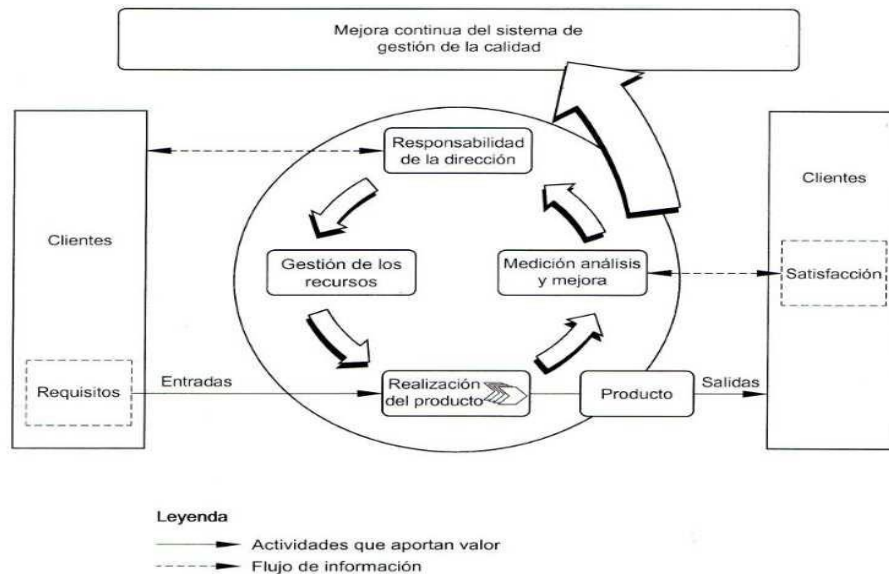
Mejora continua del sistema de gestión de la calidad

Clientes

Requisitos

Responsabilidad de la dirección

Gestión de los recursos

Medición análisis y mejora

Realización del producto

Entradas

Producto

Salidas

Clientes

Satisfacción

Leyenda

Actividades que aportan valor

Flujo de información